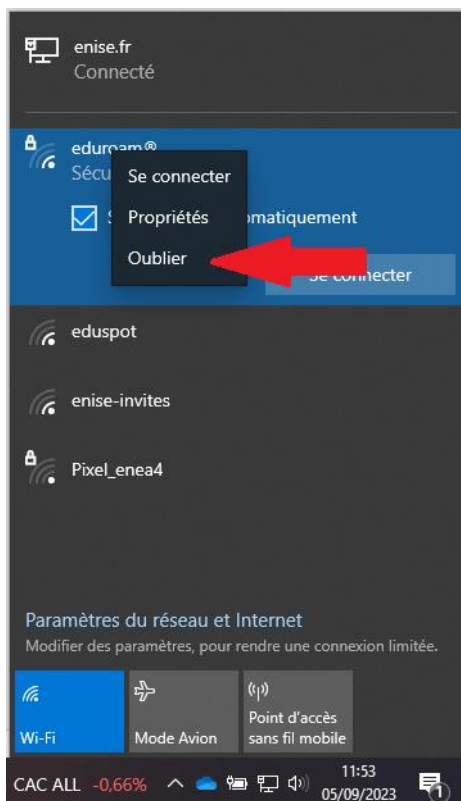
enise.fr
Connecté

eduroam®
Sécu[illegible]

Se connecter
Propriétés
Oublier

S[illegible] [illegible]matiquement

Se connecter

eduspot

enise-invites

Pixel_enea4

Paramètres du réseau et Internet
Modifier des paramètres, pour rendre une connexion limitée.

Wi-Fi

Mode Avion

Point d'accès sans fil mobile

CAC ALL -0,66%

11:53
05/09/2023

1